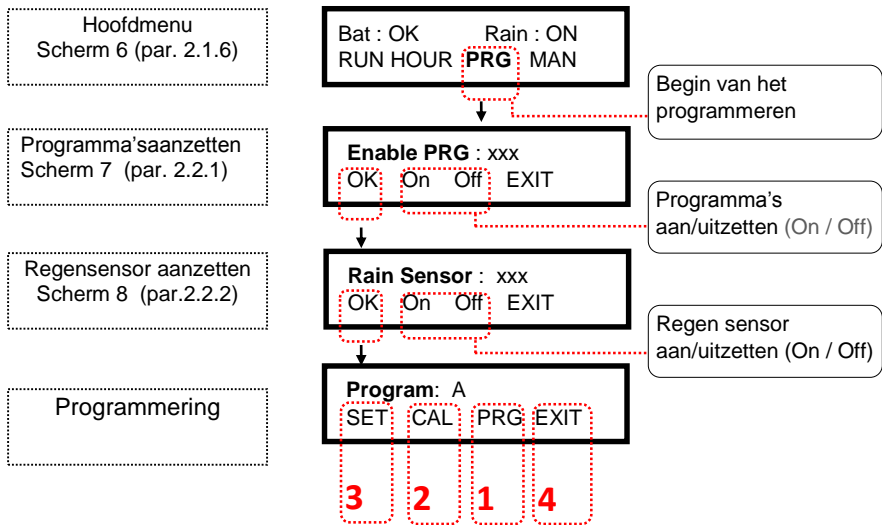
Hoofdmenu
Scherm 6 (par. 2.1.6)

Bat : OK Rain : ON
RUN HOUR **PRG** MAN

Begin van het programmeren

Programma'saanzetten
Scherm 7 (par. 2.2.1)

**Enable PRG** : xxx
OK On Off EXIT

Programma's aan/uitzetten (On / Off)

Regensensor aanzetten
Scherm 8 (par.2.2.2)

**Rain Sensor** : xxx
OK On Off EXIT

Regen sensor aan/uitzetten (On / Off)

Programmering

**Program**: A
SET CAL PRG EXIT

3 2 1 4